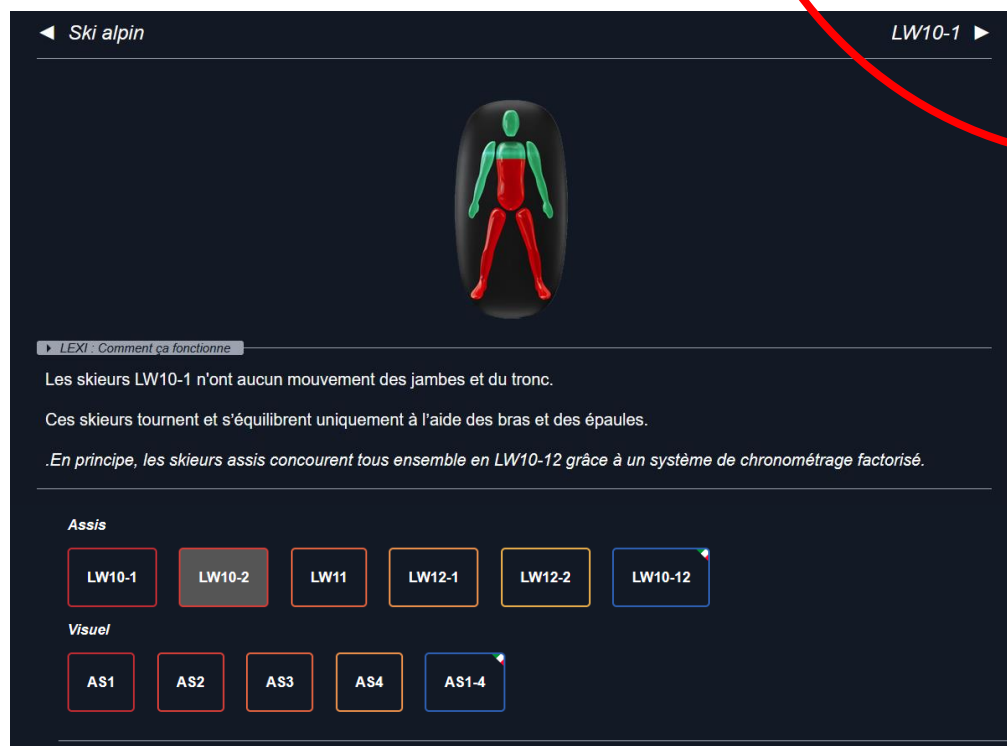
◄ Ski alpin

LW10-1 ►

► LEXI : Comment ça fonctionne

Les skieurs LW10-1 n'ont aucun mouvement des jambes et du tronc.

Ces skieurs tournent et s'équilibrent uniquement à l'aide des bras et des épaules.

.En principe, les skieurs assis concourent tous ensemble en LW10-12 grâce à un système de chronométrage factorisé.

Assis

LW10-1 LW10-2 LW11 LW12-1 LW12-2 LW10-12

Visuel

AS1 AS2 AS3 AS4 AS1-4